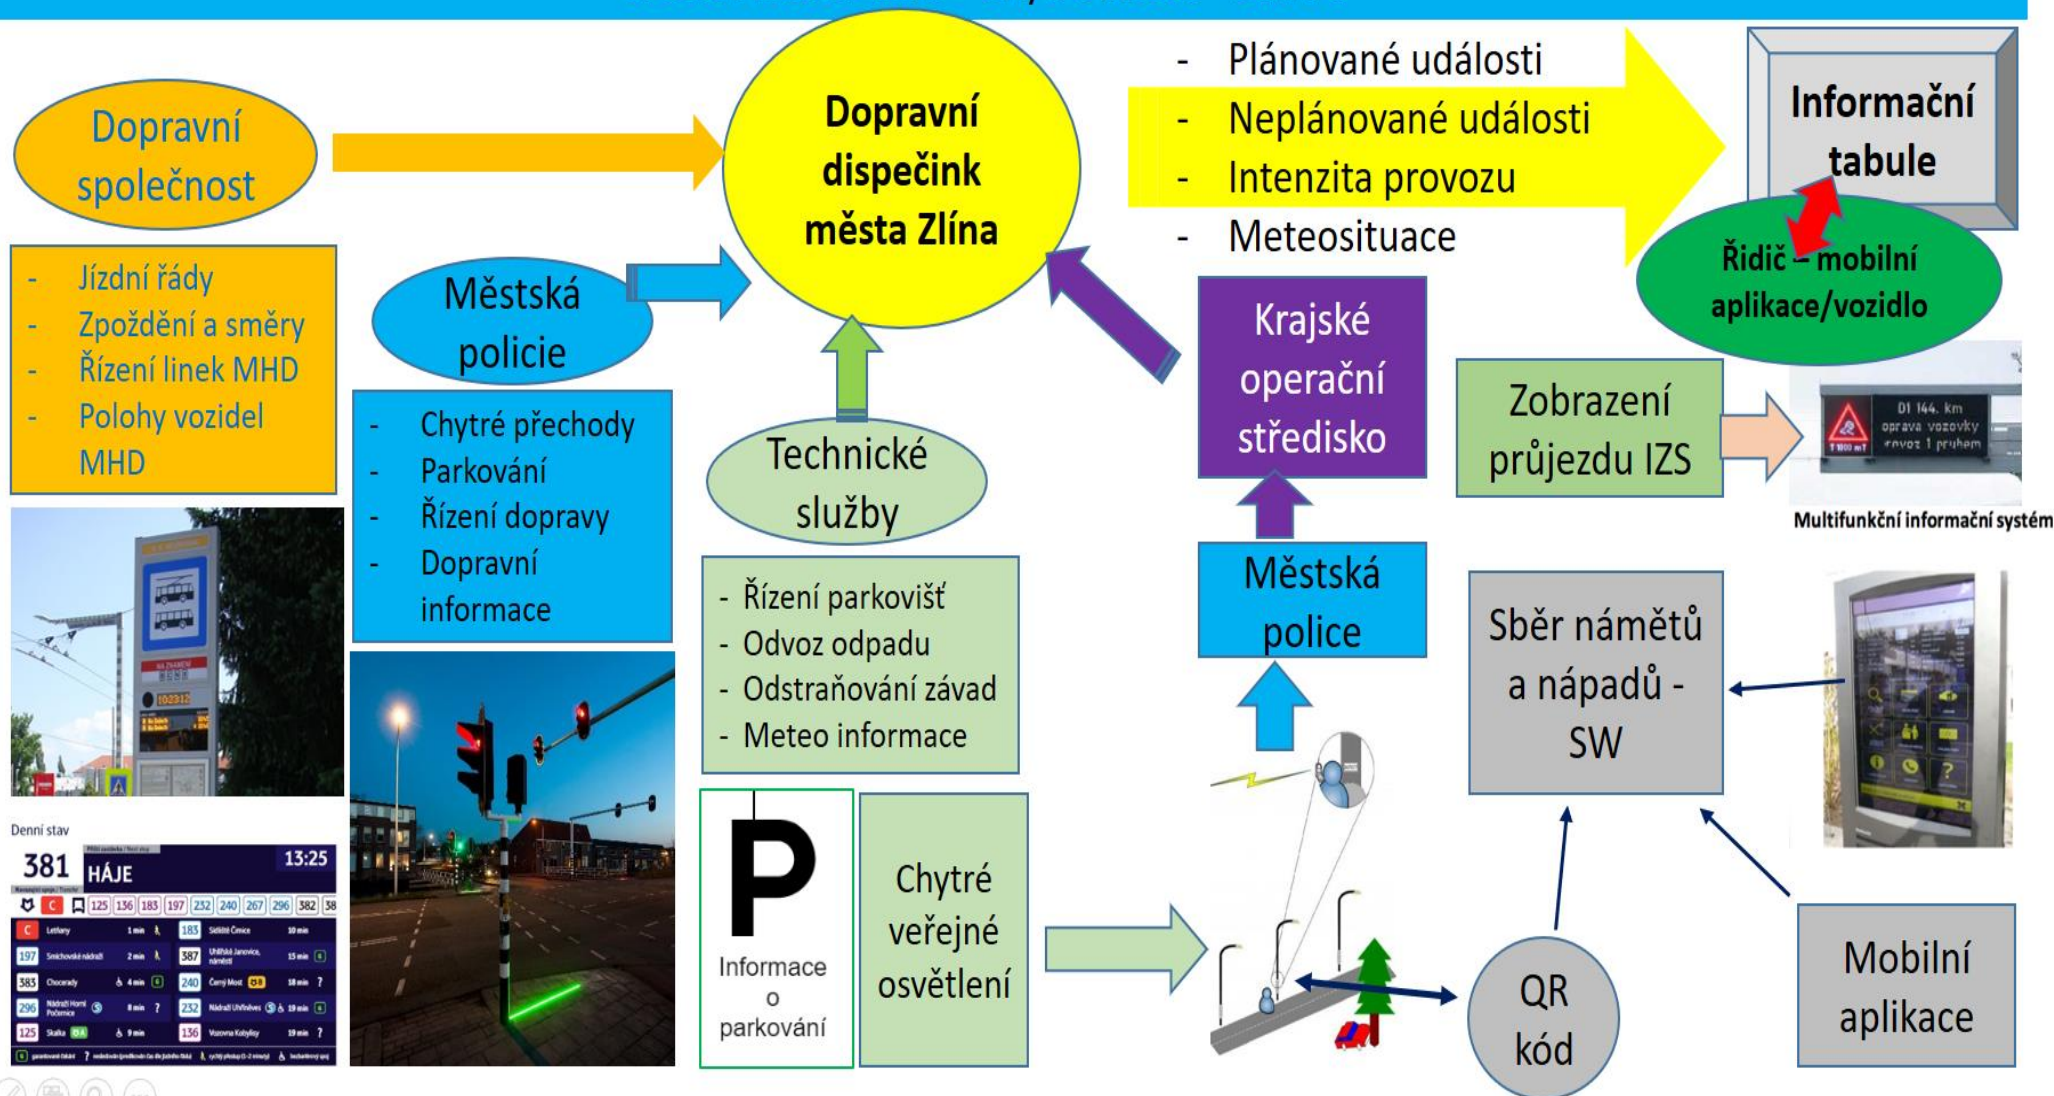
Dopravní společnost

- Jízdní řády
- Zpoždění a směry
- Řízení linek MHD
- Polohy vozidel MHD

Dopravní dispečink města Zlína

- Plánované události
- Neplánované události
- Intenzita provozu
- Meteosituace

Informační tabule

Řidič – mobilní aplikace/vozidlo

Městská policie

- Chytré přechody
- Parkování
- Řízení dopravy
- Dopravní informace

Technické služby

- Řízení parkovišť
- Odvoz odpadu
- Odstraňování závad
- Meteo informace

Krajské operační středisko

Zobrazení průjezdu IZS

D1 144. km oprava vozovky provoz 1 pruhem

Multifunkční informační systém

Městská police

Sběr námětů a nápadů - SW

Denní stav

381 HÁJE 13:25

| | | | |
|---|---|---|---|
| 125 | 136 | 183 | 197 | 232 | 240 | 267 | 296 | 382 | 38 |

| | | | | | |
|---|---|---|---|---|---|
| C | Letňany | 1 min | 183 | Sídliště Čimice | 10 min |
| 197 | Smíchovské nádraží | 2 min | 387 | Uhříněves, náměstí | 15 min |
| 383 | Chocerady | 4 min | 240 | Černý Most | 18 min |
| 296 | Nádraží Horní Počernice | 8 min | 232 | Nádraží Uhříněves | 19 min |
| 125 | Skalka | 9 min | 136 | Vozovna Kobylisy | 19 min |

P

Informace o parkování

Chytré veřejné osvětlení

QR kód

Mobilní aplikace